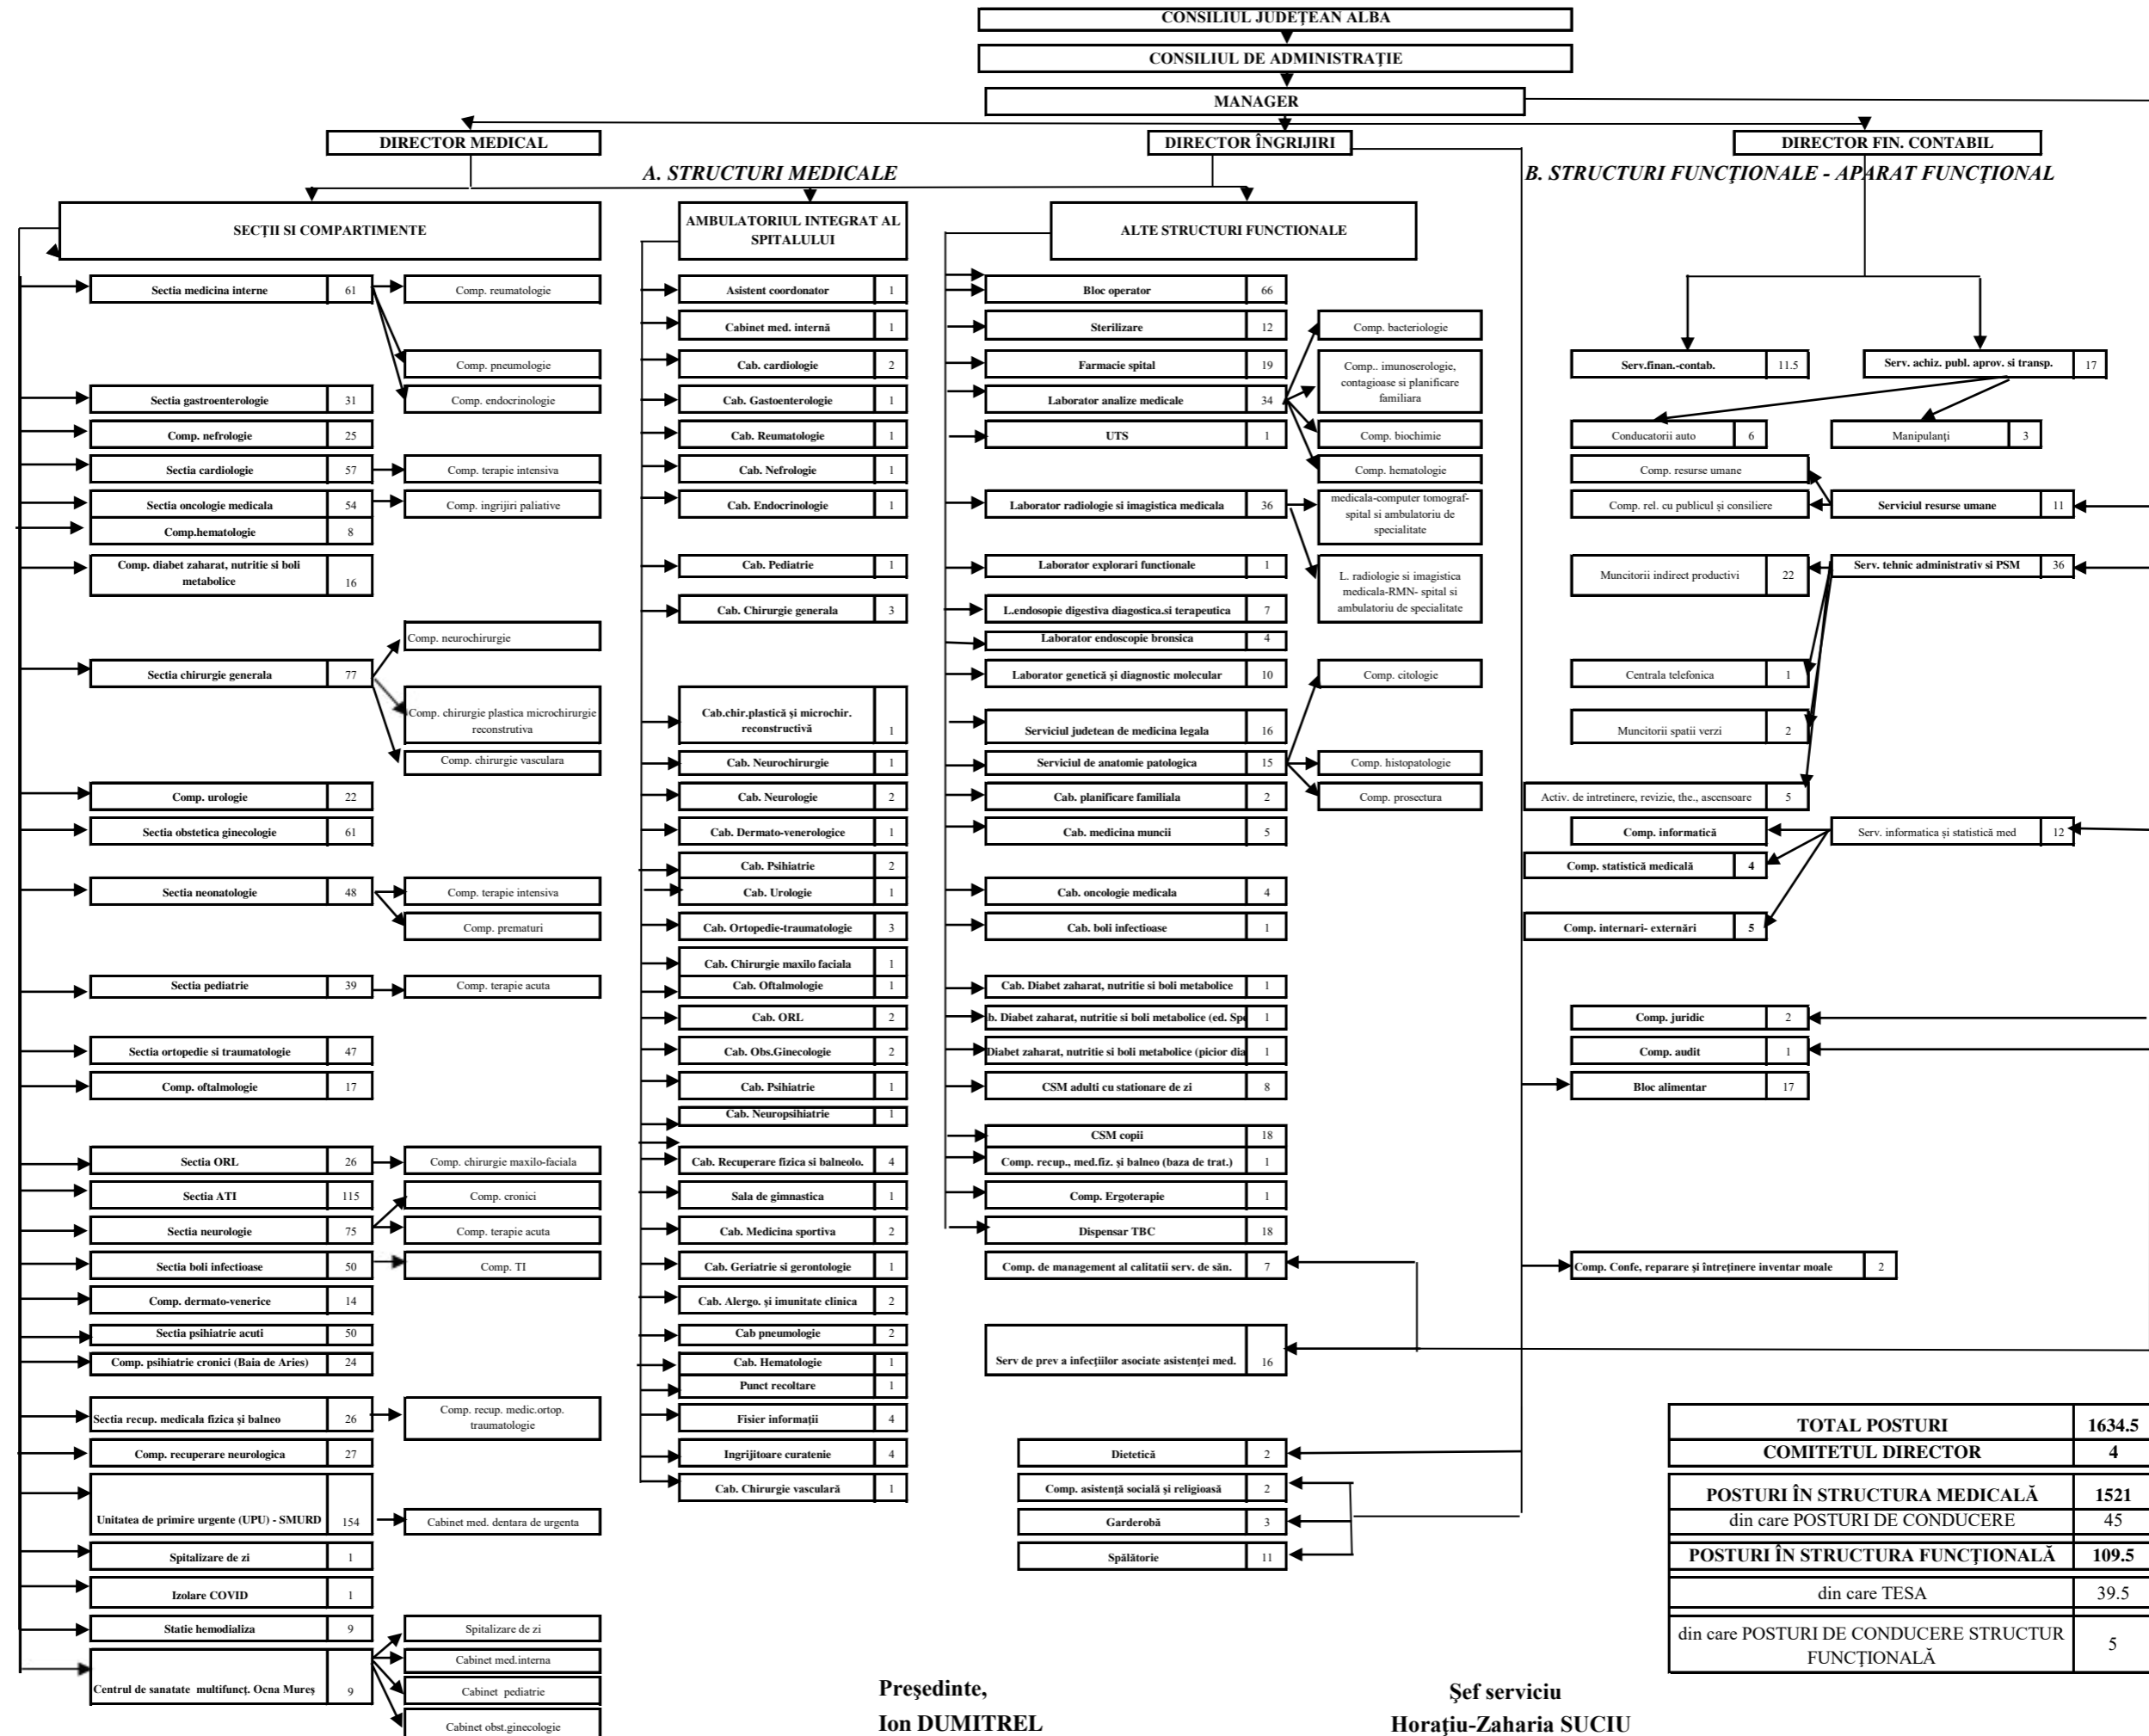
CONSILIUL JUDEȚEAN ALBA
CONSILIUL DE ADMINISTRAȚIE
MANAGER
DIRECTOR MEDICAL
DIRECTOR ÎNGRIJIRI
DIRECTOR FIN. CONTABIL
A. STRUCTURI MEDICALE
B. STRUCTURI FUNCȚIONALE - APARAT FUNCȚIONAL

SECȚII SI COMPARTIMENTE

| Sectia medicina interne | 61 |
|---|---|
| Sectia gastroenterologie | 31 |
| Comp. nefrologie | 25 |
| Sectia cardiologie | 57 |
| Sectia oncologie medicala | 54 |
| Comp.hematologie | 8 |
| Comp. diabet zaharat, nutritie si boli metabolice | 16 |
| Sectia chirurgie generala | 77 |
| Comp. urologie | 22 |
| Sectia obstetica ginecologie | 61 |
| Sectia neonatologie | 48 |
| Sectia pediatrie | 39 |
| Sectia ortopedie si traumatologie | 47 |
| Comp. oftalmologie | 17 |
| Sectia ORL | 26 |
| Sectia ATI | 115 |
| Sectia neurologie | 75 |
| Sectia boli infectioase | 50 |
| Comp. dermato-venerice | 14 |
| Sectia psihiatrie acuti | 50 |
| Comp. psihiatrie cronici (Baia de Aries) | 24 |
| Sectia recup. medicala fizica și balneo | 26 |
| Comp. recuperare neurologica | 27 |
| Unitatea de primire urgente (UPU) - SMURD | 154 |
| Spitalizare de zi | 1 |
| Izolare COVID | 1 |
| Statie hemodializa | 9 |
| Centrul de sanatate multifuncț. Ocna Mureș | 9 |

Comp. reumatologie
Comp. pneumologie
Comp. endocrinologie
Comp. terapie intensiva
Comp. ingrijiri paliative
Comp. neurochirurgie
Comp. chirurgie plastica microchirurgie reconstrutiva
Comp. chirurgie vasculara
Comp. terapie intensiva
Comp. prematuri
Comp. terapie acuta
Comp. chirurgie maxilo-faciala
Comp. cronici
Comp. terapie acuta
Comp. TI
Comp. recup. medic.ortop. traumatologie
Cabinet med. dentara de urgenta
Spitalizare de zi
Cabinet med.interna
Cabinet pediatrie
Cabinet obst.ginecologie

AMBULATORIUL INTEGRAT AL SPITALULUI

| Asistent coordonator | 1 |
|---|---|
| Cabinet med. internă | 1 |
| Cab. cardiologie | 2 |
| Cab. Gastoenterologie | 1 |
| Cab. Reumatologie | 1 |
| Cab. Nefrologie | 1 |
| Cab. Endocrinologie | 1 |
| Cab. Pediatrie | 1 |
| Cab. Chirurgie generala | 3 |
| Cab.chir.plastică și microchir. reconstructivă | 1 |
| Cab. Neurochirurgie | 1 |
| Cab. Neurologie | 2 |
| Cab. Dermato-venerologice | 1 |
| Cab. Psihiatrie | 2 |
| Cab. Urologie | 1 |
| Cab. Ortopedie-traumatologie | 3 |
| Cab. Chirurgie maxilo faciala | 1 |
| Cab. Oftalmologie | 1 |
| Cab. ORL | 2 |
| Cab. Obs.Ginecologie | 2 |
| Cab. Psihiatrie | 1 |
| Cab. Neuropsihiatrie | 1 |
| Cab. Recuperare fizica si balneolo. | 4 |
| Sala de gimnastica | 1 |
| Cab. Medicina sportiva | 2 |
| Cab. Geriatrie si gerontologie | 1 |
| Cab. Alergo. și imunitate clinica | 2 |
| Cab pneumologie | 2 |
| Cab. Hematologie | 1 |
| Punct recoltare | 1 |
| Fisier informații | 4 |
| Ingrijitoare curatenie | 4 |
| Cab. Chirurgie vasculară | 1 |

ALTE STRUCTURI FUNCTIONALE

| Bloc operator | 66 |
|---|---|
| Sterilizare | 12 |
| Farmacie spital | 19 |
| Laborator analize medicale | 34 |
| UTS | 1 |
| Laborator radiologie si imagistica medicala | 36 |
| Laborator explorari functionale | 1 |
| L.endosopie digestiva diagostica.si terapeutica | 7 |
| Laborator endoscopie bronsica | 4 |
| Laborator genetică și diagnostic molecular | 10 |
| Serviciul judetean de medicina legala | 16 |
| Serviciul de anatomie patologica | 15 |
| Cab. planificare familiala | 2 |
| Cab. medicina muncii | 5 |
| Cab. oncologie medicala | 4 |
| Cab. boli infectioase | 1 |
| Cab. Diabet zaharat, nutritie si boli metabolice | 1 |
| b. Diabet zaharat, nutritie si boli metabolice (ed. Sp | 1 |
| Diabet zaharat, nutritie si boli metabolice (picior dia | 1 |
| CSM adulti cu stationare de zi | 8 |
| CSM copii | 18 |
| Comp. recup., med.fiz. și balneo (baza de trat.) | 1 |
| Comp. Ergoterapie | 1 |
| Dispensar TBC | 18 |
| Comp. de management al calitatii serv. de săn. | 7 |
| Serv de prev a infecțiilor asociate asistenței med. | 16 |
| Dietetică | 2 |
| Comp. asistență socială și religioasă | 2 |
| Garderobă | 3 |
| Spălătorie | 11 |

Comp. bacteriologie
Comp.. imunoserologie, contagioase si planificare familiara
Comp. biochimie
Comp. hematologie
medicala-computer tomograf-spital si ambulatoriu de specialitate
L. radiologie si imagistica medicala-RMN- spital si ambulatoriu de specialitate
Comp. citologie
Comp. histopatologie
Comp. prosectura

| Serv.finan.-contab. | 11.5 |
|---|---|
| Serv. achiz. publ. aprov. si transp. | 17 |
| Conducatorii auto | 6 |
| Manipulanți | 3 |
| Serviciul resurse umane | 11 |
| Muncitorii indirect productivi | 22 |
| Serv. tehnic administrativ si PSM | 36 |
| Centrala telefonica | 1 |
| Muncitorii spatii verzi | 2 |
| Activ. de intretinere, revizie, the., ascensoare | 5 |
| Serv. informatica și statistică med | 12 |
| Comp. statistică medicală | 4 |
| Comp. internari- externări | 5 |
| Comp. juridic | 2 |
| Comp. audit | 1 |
| Bloc alimentar | 17 |
| Comp. Confe, reparare și întreținere inventar moale | 2 |

Comp. resurse umane
Comp. rel. cu publicul și consiliere
Comp. informatică

| TOTAL POSTURI | 1634.5 |
|---|---|
| COMITETUL DIRECTOR | 4 |
| POSTURI ÎN STRUCTURA MEDICALĂ | 1521 |
| din care POSTURI DE CONDUCERE | 45 |
| POSTURI ÎN STRUCTURA FUNCȚIONALĂ | 109.5 |
| din care TESA | 39.5 |
| din care POSTURI DE CONDUCERE STRUCTUR FUNCȚIONALĂ | 5 |

Președinte,
Ion DUMITREL

Şef serviciu
Horaţiu-Zaharia SUCIU